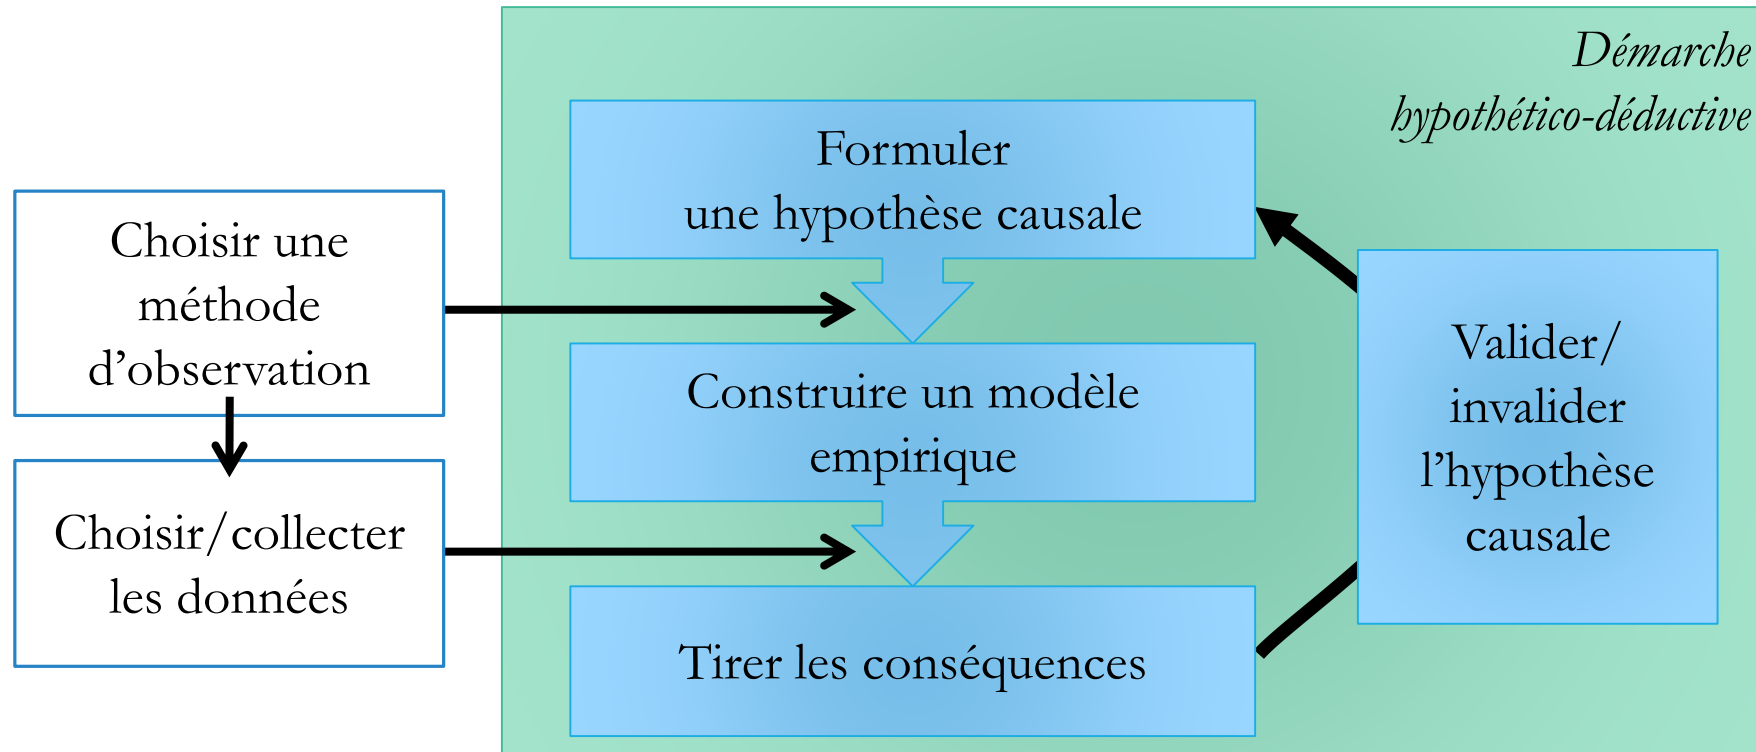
Démarche hypothético-déductive

Choisir une méthode d’observation

Choisir/collecter les données

Formuler une hypothèse causale

Construire un modèle empirique

Tirer les conséquences

Valider/ invalider l’hypothèse causale